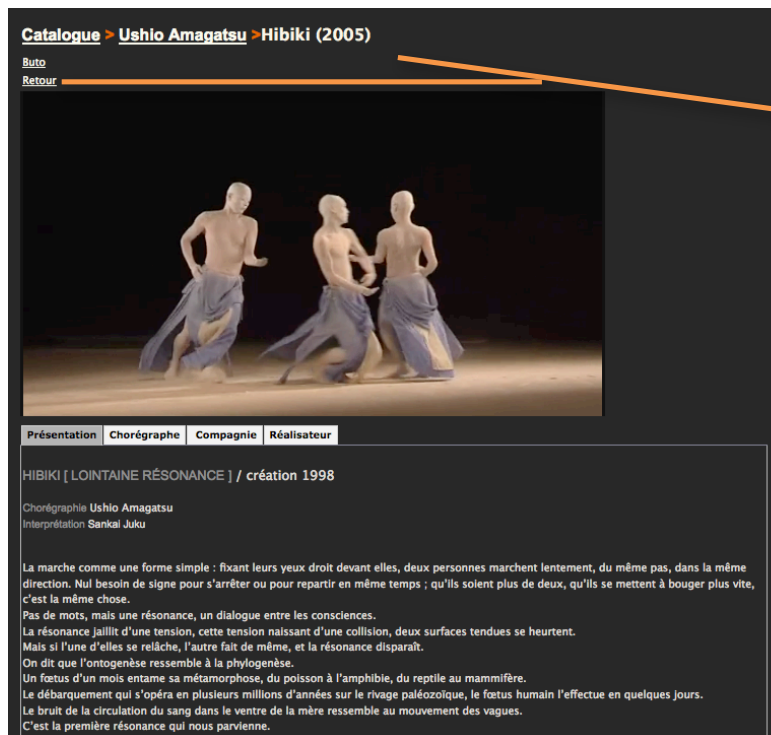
Catalogue > Ushio Amagatsu >Hibiki (2005)

Buto

Retour

Présentation | Chorégraphe | Compagnie | Réalisateur

HIBIKI [ LOINTAINE RÉSONANCE ] / création 1998

Chorégraphie Ushio Amagatsu
Interprétation Sankai Juku

La marche comme une forme simple : fixant leurs yeux droit devant elles, deux personnes marchent lentement, du même pas, dans la même direction. Nul besoin de signe pour s'arrêter ou pour repartir en même temps ; qu'ils soient plus de deux, qu'ils se mettent à bouger plus vite, c'est la même chose.
Pas de mots, mais une résonance, un dialogue entre les consciences.
La résonance jaillit d'une tension, cette tension naissant d'une collision, deux surfaces tendues se heurtent.
Mais si l'une d'elles se relâche, l'autre fait de même, et la résonance disparaît.
On dit que l'ontogenèse ressemble à la phylogenèse.
Un fœtus d'un mois entame sa métamorphose, du poisson à l'amphibie, du reptile au mammifère.
Le débarquement qui s'opéra en plusieurs millions d'années sur le rivage paléozoïque, le fœtus humain l'effectue en quelques jours.
Le bruit de la circulation du sang dans le ventre de la mère ressemble au mouvement des vagues.
C'est la première résonance qui nous parvienne.